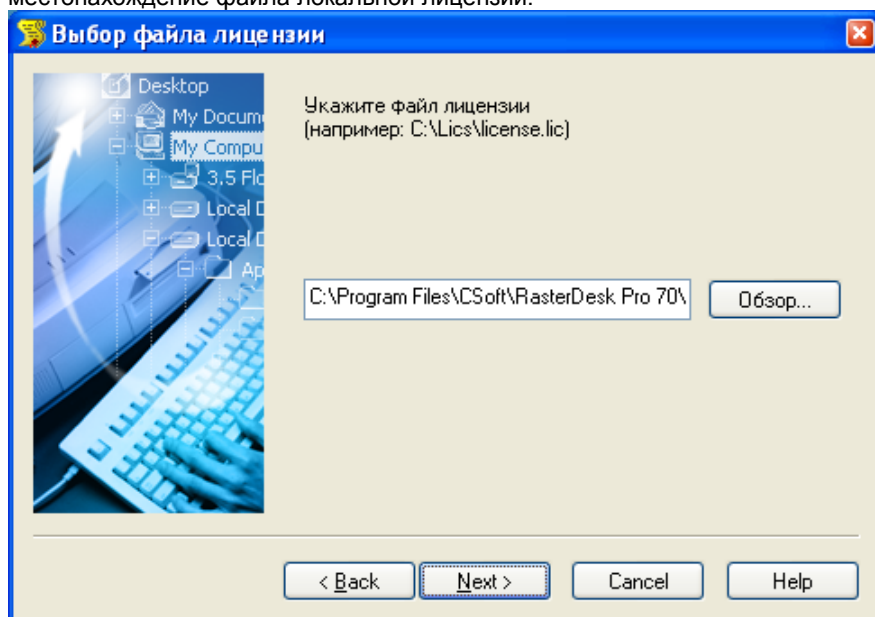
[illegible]

Выбор файла лицензии

Desktop
My Docume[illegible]
My Compu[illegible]
3,5 Flo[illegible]
Local D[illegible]
Local D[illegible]
Ap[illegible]

Укажите файл лицензии
(например: C:\Lics\license.lic)

C:\Program Files\CSoft\RasterDesk Pro 70\

Обзор...

< Back

Next >

Cancel

Help